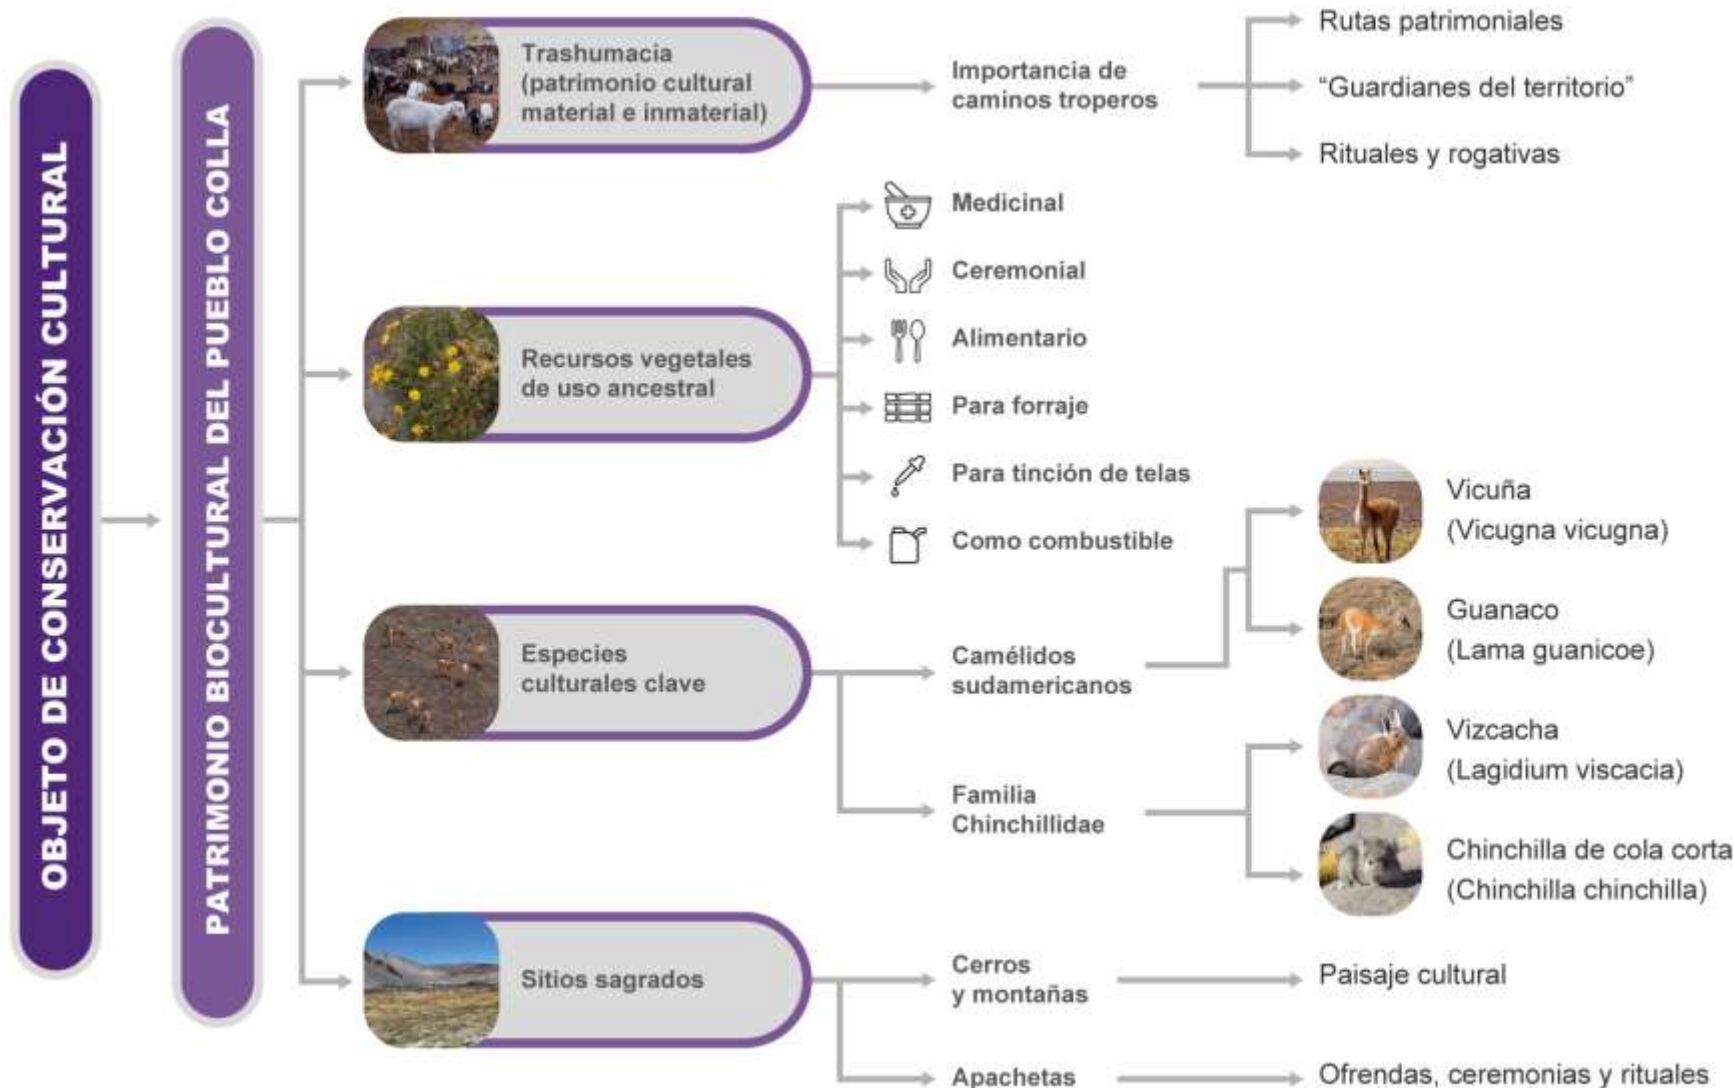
OBJETO DE CONSERVACIÓN CULTURAL

PATRIMONIO BIOCULTURAL DEL PUEBLO COLLA

Trashumacia (patrimonio cultural material e inmaterial)

Importancia de caminos troperos

Rutas patrimoniales

“Guardianes del territorio”

Rituales y rogativas

Recursos vegetales de uso ancestral

Medicinal

Ceremonial

Alimentario

Para forraje

Para tinción de telas

Como combustible

Especies culturales clave

Camélidos sudamericanos

Vicuña (Vicugna vicugna)

Guanaco (Lama guanicoe)

Familia Chinchillidae

Vizcacha (Lagidium viscacia)

Chinchilla de cola corta (Chinchilla chinchilla)

Sitios sagrados

Cerros y montañas

Paisaje cultural

Apachetas

Ofrendas, ceremonias y rituales